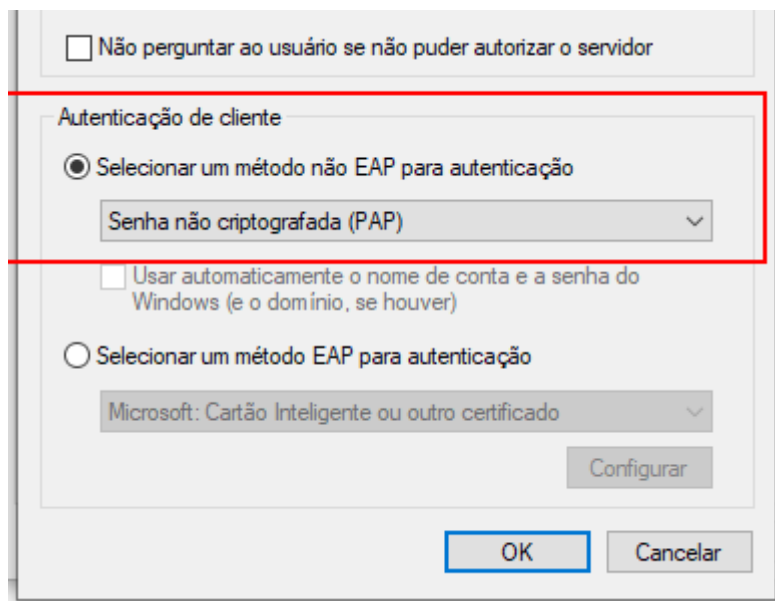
Não perguntar ao usuário se não puder autorizar o servidor

Autenticação de cliente

Selecionar um método não EAP para autenticação

Senha não criptografada (PAP)

Usar automaticamente o nome de conta e a senha do Windows (e o domínio, se houver)

Selecionar um método EAP para autenticação

Microsoft: Cartão Inteligente ou outro certificado

Configurar

OK

Cancelar